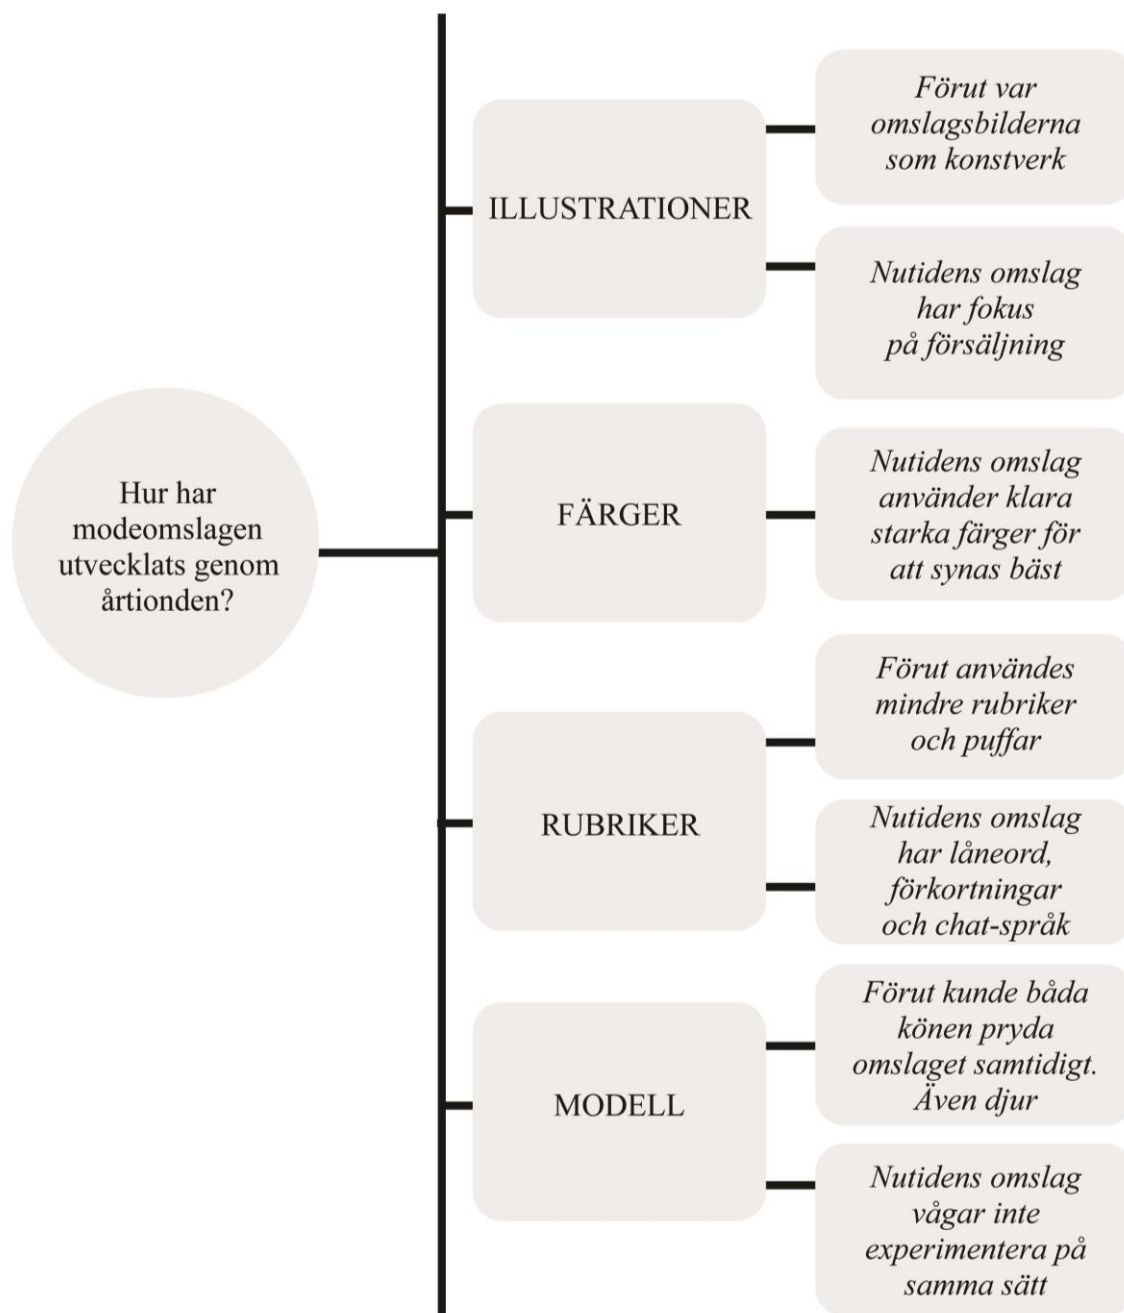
Hur har modeomslagen utvecklats genom årtionden?

ILLUSTRATIONER

Förut var omslagsbilderna som konstverk

Nutidens omslag har fokus på försäljning

FÄRGER

Nutidens omslag använder klara starka färger för att synas bäst

RUBRIKER

Förut användes mindre rubriker och puffar

Nutidens omslag har låneord, förkortningar och chat-språk

MODELL

Förut kunde båda könen pryda omslaget samtidigt. Även djur

Nutidens omslag vågar inte experimentera på samma sätt